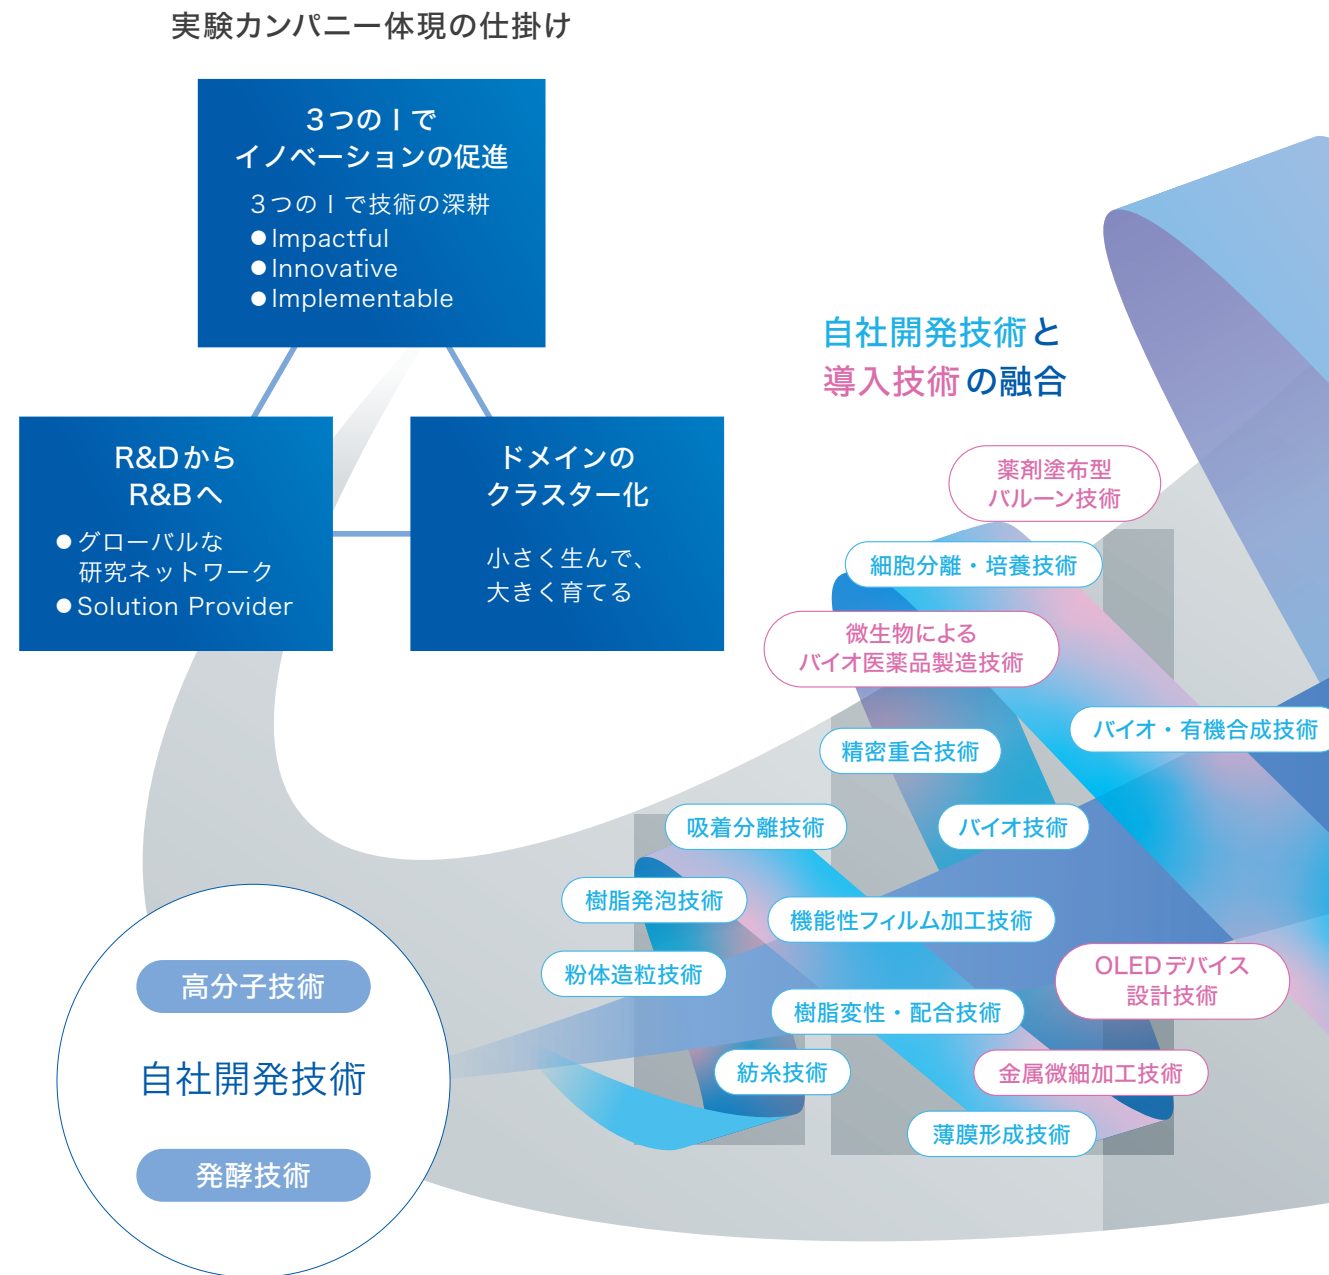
実験カンパニー体現の仕掛け

３つのＩで
イノベーションの促進

３つのＩで技術の深耕
●Impactful
●Innovative
●Implementable

R&Dから
R&Bへ

●グローバルな
研究ネットワーク
●Solution Provider

ドメインの
クラスター化

小さく生んで、
大きく育てる

自社開発技術と
導入技術の融合

薬剤塗布型
バルーン技術

細胞分離・培養技術

微生物による
バイオ医薬品製造技術

バイオ・有機合成技術

精密重合技術

吸着分離技術

バイオ技術

樹脂発泡技術

機能性フィルム加工技術

粉体造粒技術

OLEDデバイス
設計技術

樹脂変性・配合技術

紡糸技術

金属微細加工技術

薄膜形成技術

高分子技術

自社開発技術

発酵技術